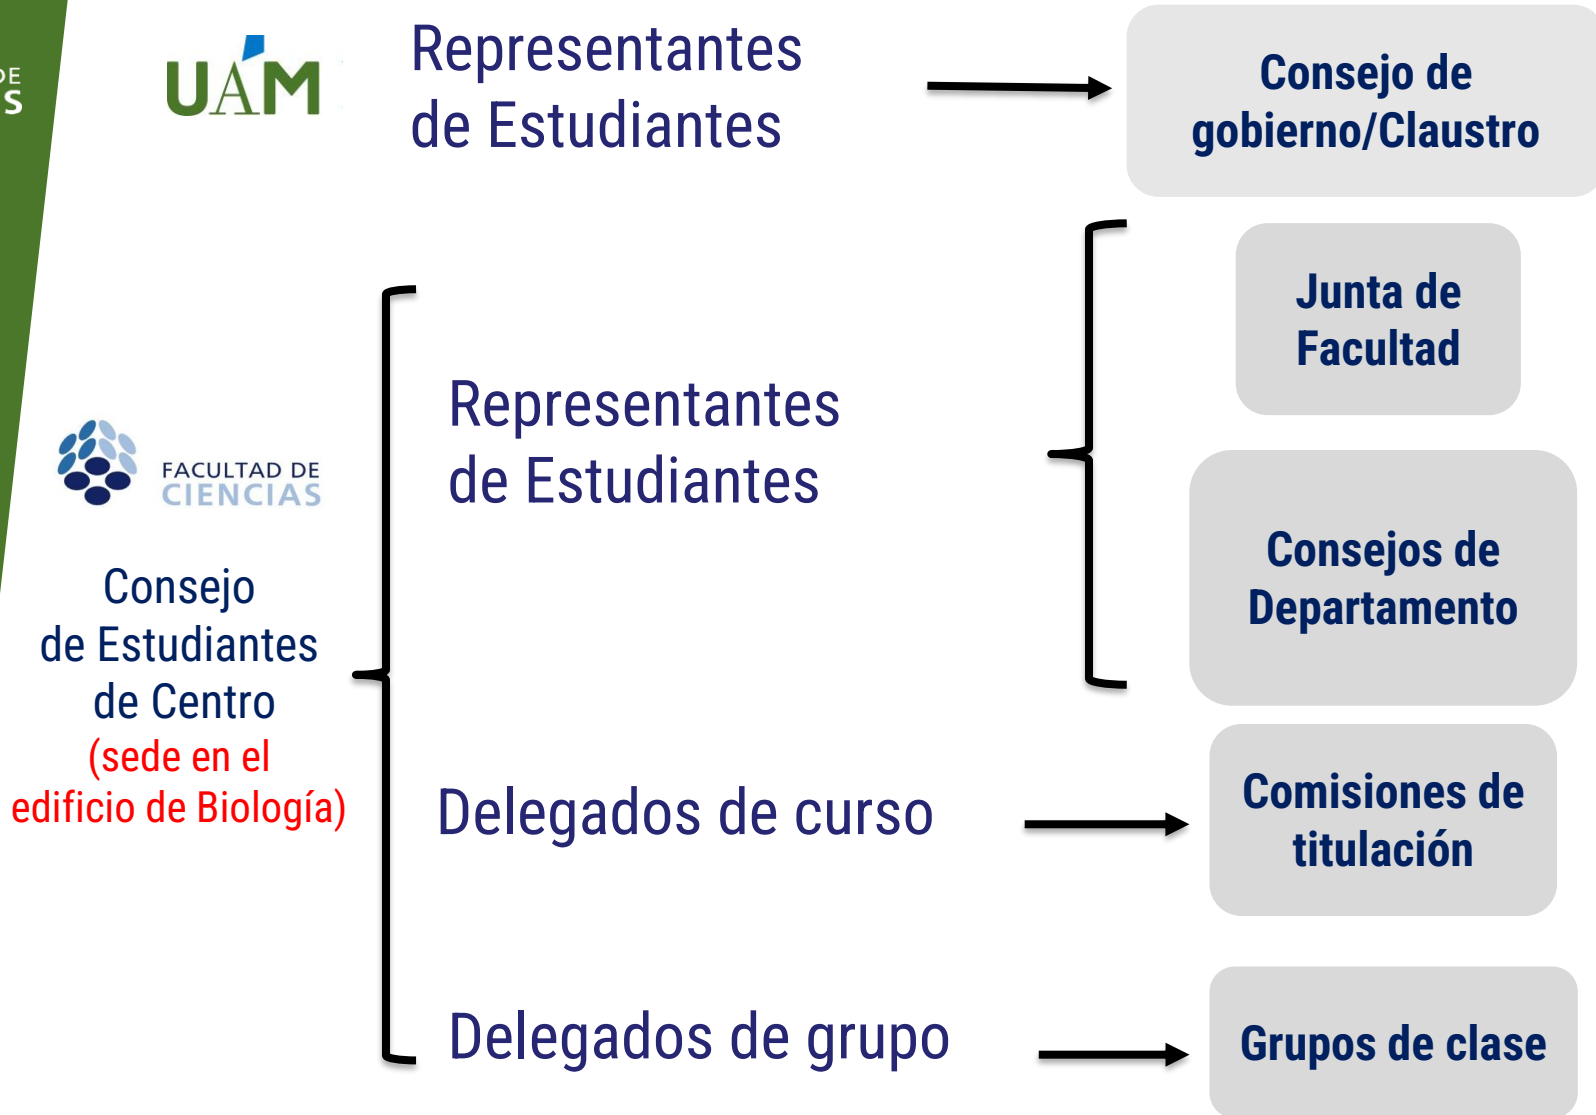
DE
S

UAM

Representantes de Estudiantes

Consejo de gobierno/Claustro

Junta de Facultad

FACULTAD DE CIENCIAS

Representantes de Estudiantes

Consejos de Departamento

Consejo de Estudiantes de Centro (sede en el edificio de Biología)

Delegados de curso

Comisiones de titulación

Delegados de grupo

Grupos de clase